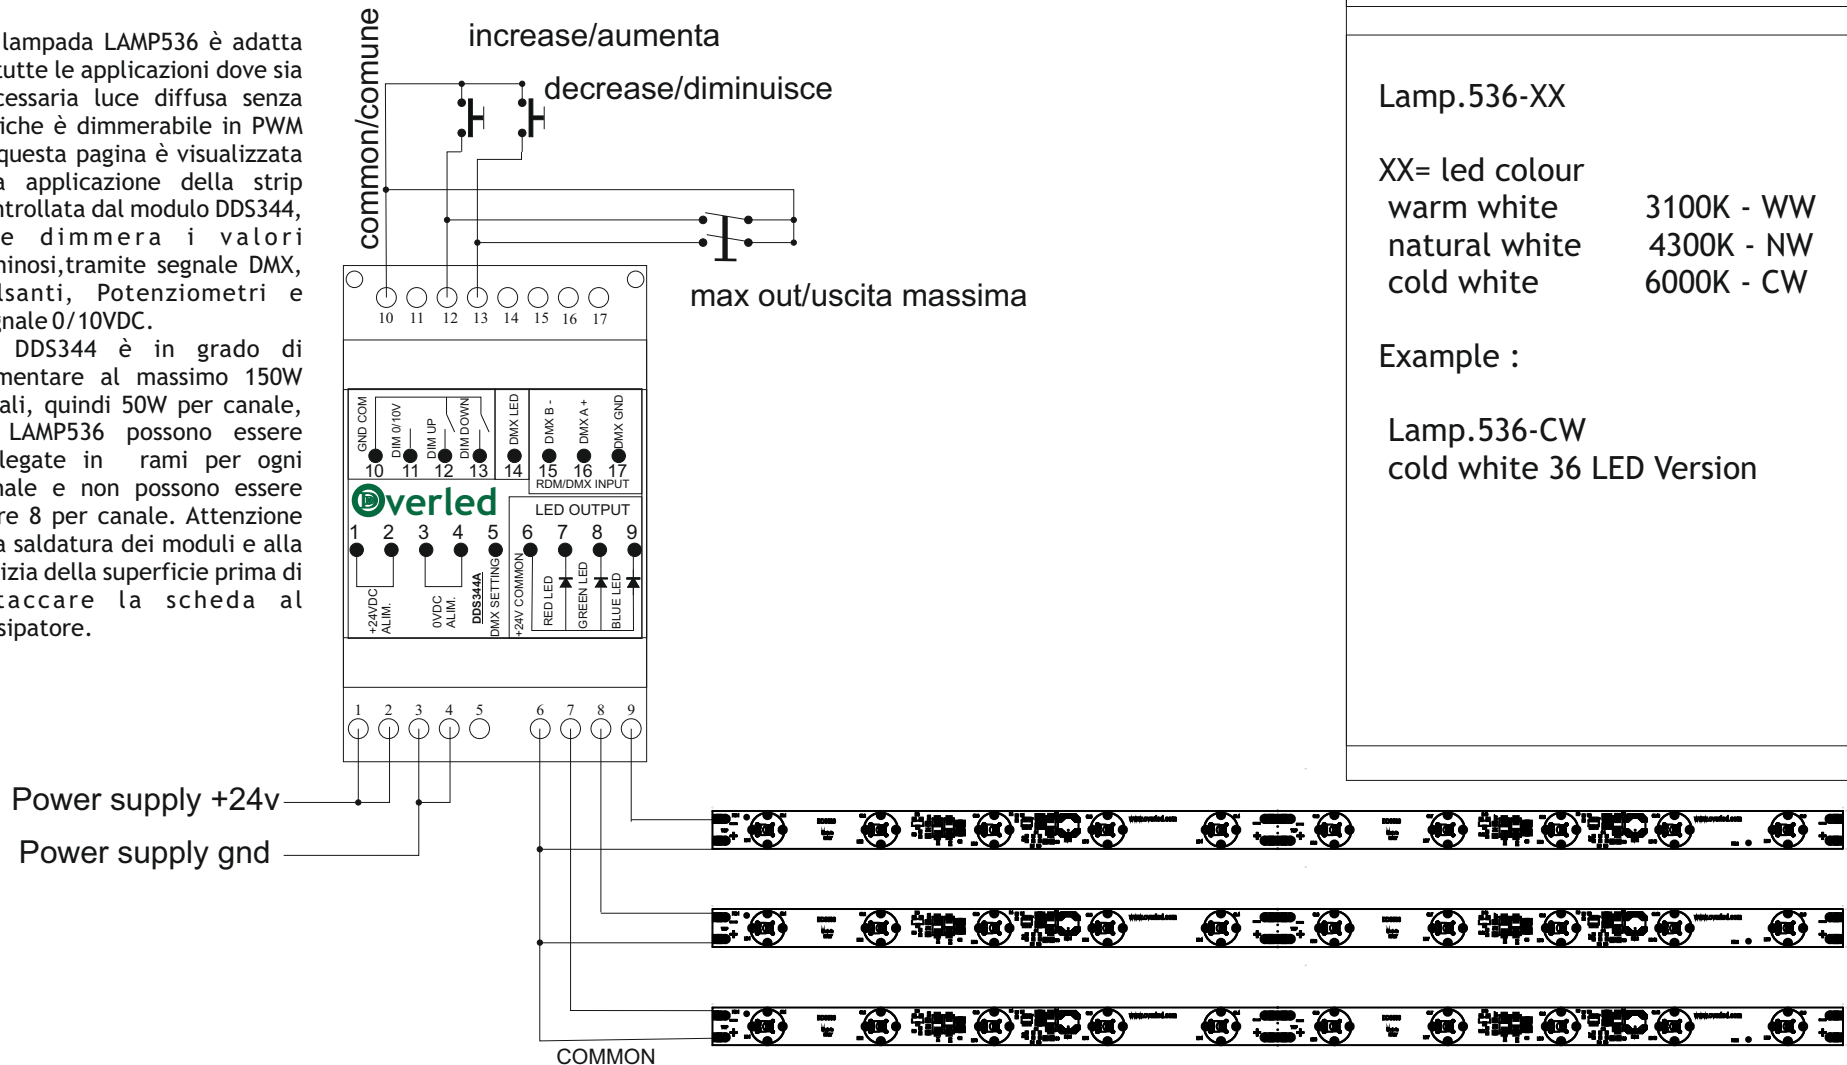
lampada LAMP536 è adatta tutte le applicazioni dove sia cessaria luce diffusa senza iche è dimmerabile in PWM questa pagina è visualizzata a applicazione della strip ntrollata dal modulo DDS344, e dimmera i valori minosi,tramite segnale DMX, lsanti, Potenziometri e gnale 0/10VDC.
DDS344 è in grado di mentare al massimo 150W ali, quindi 50W per canale, LAMP536 possono essere legate in rami per ogni nale e non possono essere re 8 per canale. Attenzione a saldatura dei moduli e alla izia della superficie prima di taccare la scheda al sipatore.

common/comune

increase/aumenta

decrease/diminuisce

max out/uscita massima

10 11 12 13 14 15 16 17

GND COM
DIM 0/10V
DIM UP
DIM DOWN
DMX LED
DMX B -
DMX A +
DMX GND
10 11 12 13 14 15 16 17
RDM/DMX INPUT

Overled

LED OUTPUT
1 2 3 4 5 6 7 8 9
+24VDC ALIM.
0VDC ALIM.
DDS344A
DMX SETTING
+24V COMMON
RED LED
GREEN LED
BLUE LED

1 2 3 4 5 6 7 8 9

Power supply +24v
Power supply gnd

COMMON

Lamp.536-XX

XX= led colour
warm white 3100K - WW
natural white 4300K - NW
cold white 6000K - CW

Example :

Lamp.536-CW
cold white 36 LED Version